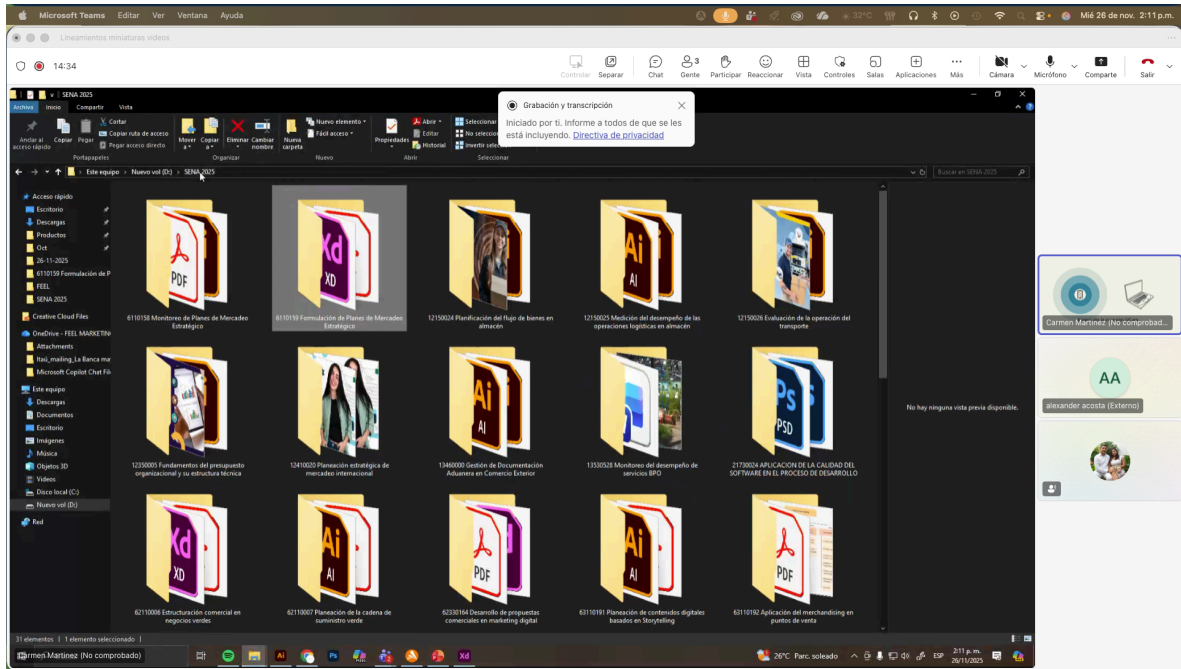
Microsoft Teams Editar Ver Ventana Ayuda

32°C

Mié 26 de nov. 2:11 p.m.

Lineamientos miniaturas videos

14:34

Controlar Separar Chat Gente 3 Participar Reaccionar Vista Controles Salas Aplicaciones Más Cámara Micrófono Compartir Salir

SENA 2025

Archivo Inicio Compartir Vista

Anclar al acceso rápido Copiar Pegar Cortar Copiar ruta de acceso Pegar acceso directo Portapapeles

Mover a Copiar a Eliminar Cambiar nombre Organizar

Nueva carpeta Nuevo elemento Fácil acceso Nuevo

Propiedades Abrir Editar Historial Abrir

Seleccionar No seleccionar Invertir selección Seleccionar

Grabación y transcripción

Iniciado por ti. Informe a todos de que se les está incluyendo. Directiva de privacidad

Este equipo > Nuevo vol (D:) > SENA 2025

Buscar en SENA 2025

Acceso rápido
Escritorio
Descargas
Productos
Oct
26-11-2025
6110159 Formulación de P
FEEL
SENA 2025
Creative Cloud Files
OneDrive - FEEL MARKETIN
Attachments
Itaú_mailing_La Banca ma
Microsoft Copilot Chat Fil
Este equipo
Descargas
Documentos
Escritorio
Imágenes
Música
Objetos 3D
Videos
Disco local (C:)
Nuevo vol (D:)
Red

PDF
6110158 Monitoreo de Planes de Mercadeo Estratégico

Xd
XD
6110159 Formulación de Planes de Mercadeo Estratégico

12150024 Planificación del flujo de bienes en almacén

Ai
AI
12150025 Medición del desempeño de las operaciones logísticas en almacén

12150026 Evaluación de la operación del transporte

12350005 Fundamentos del presupuesto organizacional y su estructura técnica

12410020 Planeación estratégica de mercadeo internacional

Ai
AI
13460000 Gestión de Documentación Aduanera en Comercio Exterior

13530528 Monitoreo del desempeño de servicios BPO

Ps
PSD
21730024 APLICACION DE LA CALIDAD DEL SOFTWARE EN EL PROCESO DE DESARROLLO

Xd
XD
62110006 Estructuración comercial en negocios verdes

Ai
AI
62110007 Planeación de la cadena de suministro verde

PDF
62330164 Desarrollo de propuestas comerciales en marketing digital

Ai
AI
63110191 Planeación de contenidos digitales basados en Storytelling

PDF
63110192 Aplicación del merchandising en puntos de venta

No hay ninguna vista previa disponible.

31 elementos | 1 elemento seleccionado |

Carmen Martinez (No comprobad...

AA
alexander acosta (Externo)

Carmen Martinez (No comprobado)

26°C Parc. soleado ESP 2:11 p. m. 26/11/2025